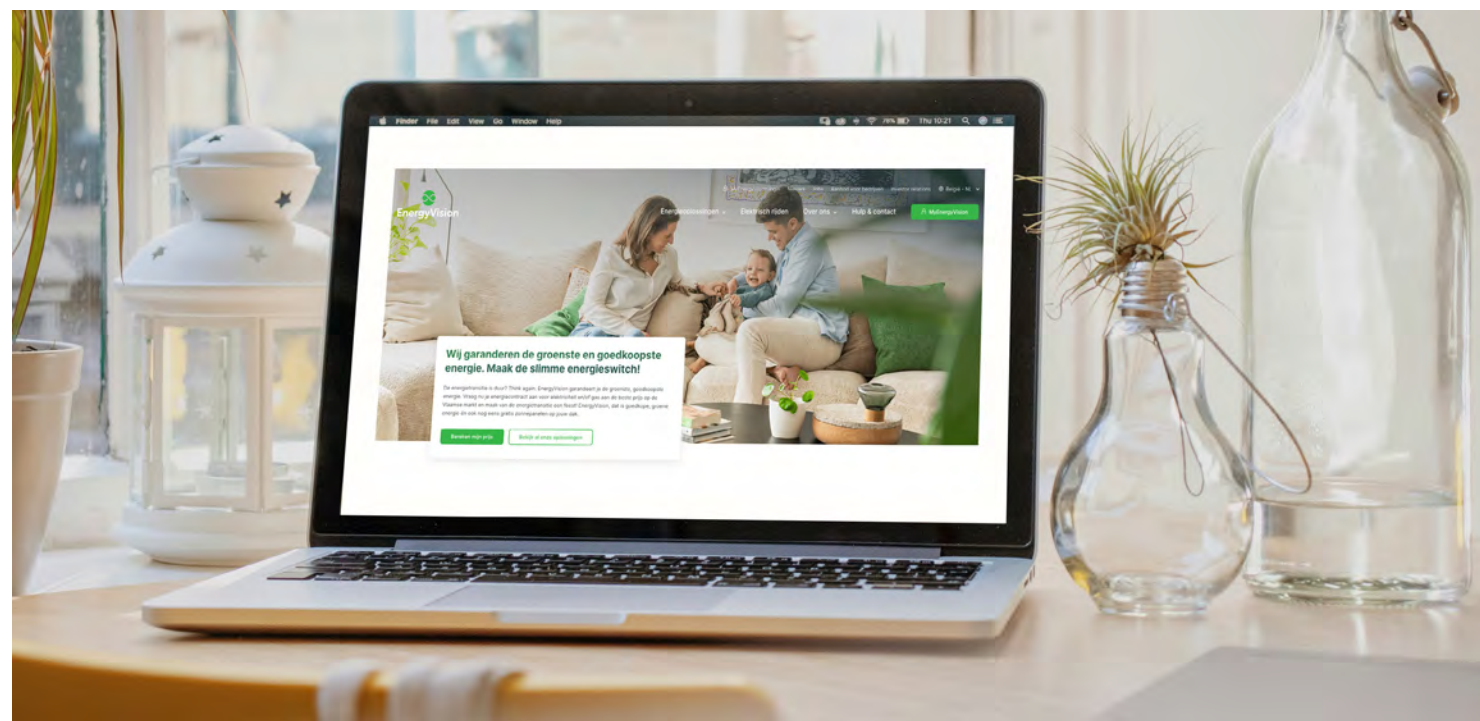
Finder File Edit View Go Window Help

Thu 10:21

EnergyVision

Energieoplossingen Elektrisch rijden Over ons Help & contact MijnEnergyVision

België - NL

Wij garanderen de groenste en goedkoopste energie. Maak de slimme energieswitch!

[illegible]

Bereken mijn prijs

Bekijk al onze oplossingen